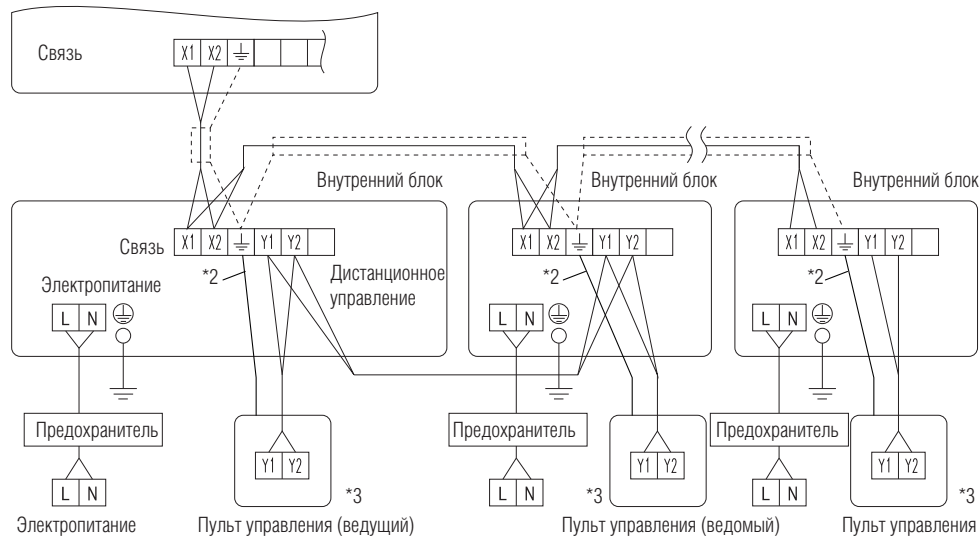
Связь
X1 X2 ⏚

Внутренний блок
Связь X1 X2 ⏚ Y1 Y2
*2
Электропитание
Дистанционное управление
L N ⏚
Предохранитель
L N
Электропитание
Y1 Y2
*3
Пульт управления (ведущий)

Внутренний блок
X1 X2 ⏚ Y1 Y2
*2
L N ⏚
Предохранитель
L N
Y1 Y2
*3
Пульт управления (ведомый)

Внутренний блок
X1 X2 ⏚ Y1 Y2
*2
L N ⏚
Предохранитель
L N
Y1 Y2
*3
Пульт управления